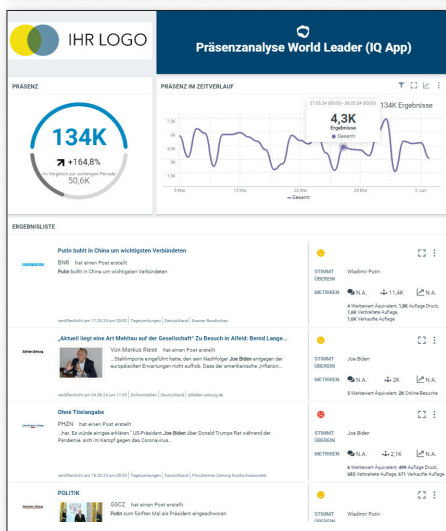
IHR LOGO

Präsenzanalyse World Leader (IQ App)

PRÄSENZ

134K

+164,8%

Im Vergleich zur vorherigen Periode 50,6K

PRÄSENZ IM ZEITVERLAUF

27.05.24 00:00 - 28.05.24 00:00

4,3K
Ergebnisse
Gesamt

134K Ergebnisse

7,5K
6K
4,5K
3K
1,5K
0

9. Mai
16. Mai
23. Mai
30. Mai
6. Juni

Gesamt

ERGEBNISLISTE

Putin buhlt in China um wichtigsten Verbündeten

BNR hat einen Post erstellt

Putin buhlt in China um wichtigsten Verbündeten

veröffentlicht am 17.05.24 um 00:00 | Tageszeitungen | Deutschland | Bremer Nachrichten

STIMMT ÜBEREIN Wladimir Putin

METRIKEN N.A. 11,4K N.A.

4 Werbewert Äquivalent, 1,8K Auflage Druck, 1,6K Verbreitete Auflage, 1,6K Verkaufte Auflage

„Aktuell liegt eine Art Mehltau auf der Gesellschaft" Zu Besuch in Alfeld: Bernd Lange...

Von Markus Riese hat einen Post erstellt

...Stahlimporte eingeführt hatte, den sein Nachfolger Joe Biden entgegen der europäischen Erwartungen nicht aufhob. Dass der amerikanische „Inflation...

veröffentlicht am 24.05.24 um 11:59 | Onlinemedien | Deutschland | alfelder-zeitung.de

STIMMT ÜBEREIN Joe Biden

METRIKEN N.A. 2K 2K

5 Werbewert Äquivalent, 2K Online-Besuche

Ohne Titelangabe

PHZN hat einen Post erstellt

...her. Es würde einiges erklären." US-Präsident Joe Biden über Donald Trumps Rat während der Pandemie, sich im Kampf gegen das Coronavirus...

veröffentlicht am 16.05.24 um 00:00 | Tageszeitungen | Deutschland | Pforzheimer Zeitung Nordschwarzwald

STIMMT ÜBEREIN Joe Biden

METRIKEN N.A. 2,1K N.A.

6 Werbewert Äquivalent, 496 Auflage Druck, 683 Verbreitete Auflage, 671 Verkaufte Auflage

POLITIK

GSCZ hat einen Post erstellt

Putin zum fünften Mal als Präsident eingeschworen

STIMMT ÜBEREIN Wladimir Putin